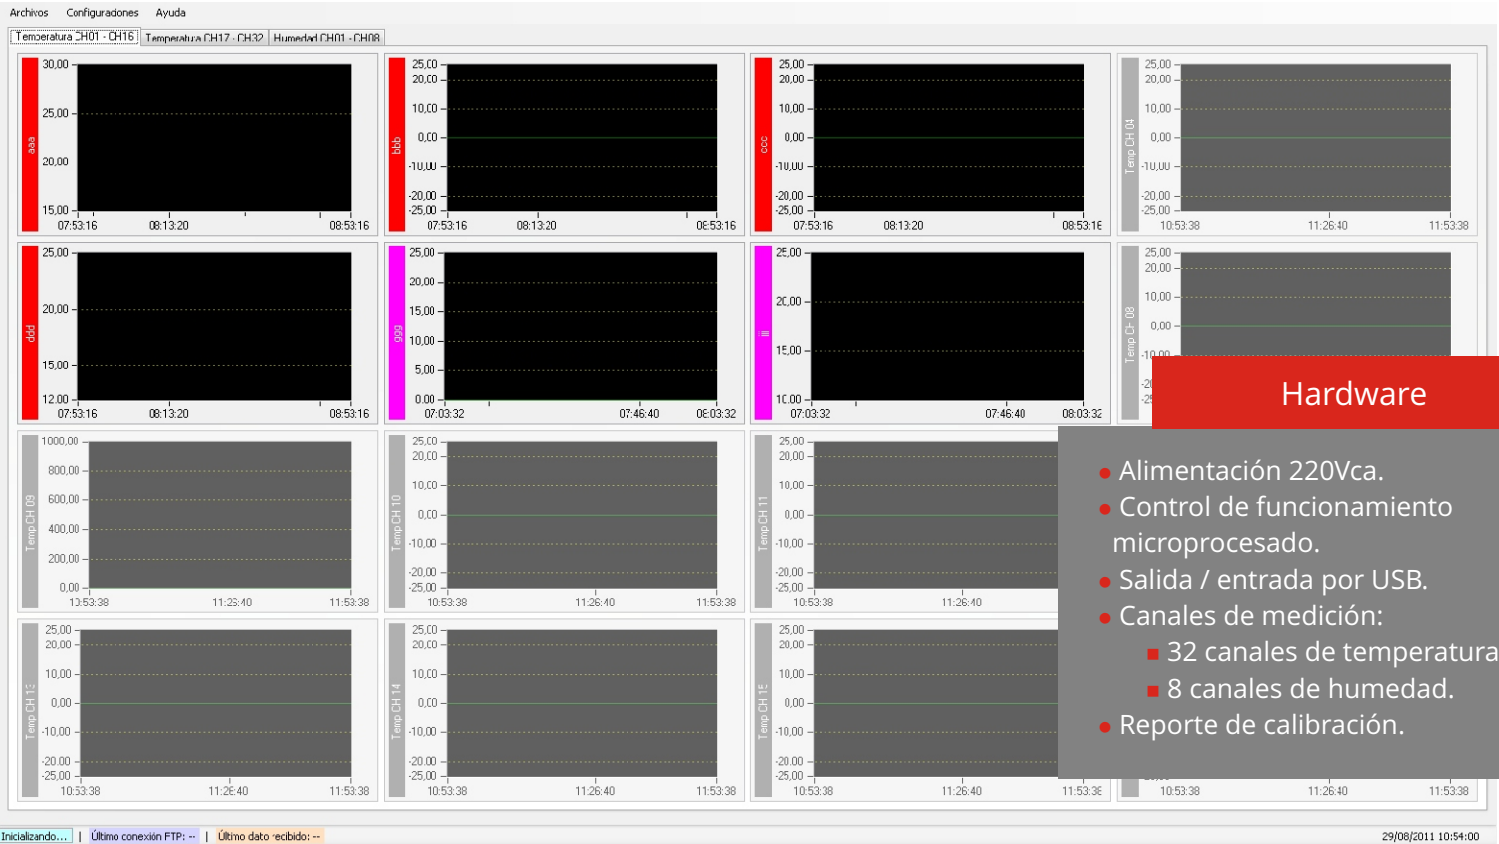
Archivos Configuraciones Ayuda

Temperatura CH01 - CH16 | Temperatura CH17 - CH32 | Humedad CH01 - CH08

aaa
30,00
25,00
20,00
15,00
07:53:16 08:13:20 08:53:16

bbb
25,00
20,00
10,00
0,00
-10,00
-20,00
-25,00
07:53:16 08:13:20 08:53:16

ccc
25,00
20,00
10,00
0,00
-10,00
-20,00
-25,00
07:53:16 08:13:20 08:53:16

Temp CH 04
25,00
20,00
10,00
0,00
-10,00
-20,00
-25,00
10:53:38 11:26:40 11:53:38

ddd
25,00
20,00
15,00
12,00
07:53:16 08:13:20 08:53:16

ggg
25,00
20,00
15,00
10,00
5,00
0,00
07:03:32 07:46:40 08:03:32

iii
25,00
20,00
15,00
10,00
07:03:32 07:46:40 08:03:32

Temp CH 08
25,00
20,00
10,00
0,00
-10,00

Temp CH 09
1000,00
800,00
600,00
400,00
200,00
0,00
10:53:38 11:26:40 11:53:38

Temp CH 10
25,00
20,00
10,00
0,00
-10,00
-20,00
-25,00
10:53:38 11:26:40 11:53:38

Temp CH 11
25,00
20,00
10,00
0,00
-10,00
-20,00
-25,00
10:53:38 11:26:40

Temp CH 13
25,00
20,00
10,00
0,00
-10,00
-20,00
-25,00
10:53:38 11:26:40 11:53:38

Temp CH 14
25,00
20,00
10,00
0,00
-10,00
-20,00
-25,00
10:53:38 11:26:40 11:53:38

Temp CH 15
25,00
20,00
10,00
0,00
-10,00
-20,00
-25,00
10:53:38 11:26:40 11:53:38

10:53:38 11:26:40 11:53:38

Hardware

• Alimentación 220Vca.
• Control de funcionamiento microprocesado.
• Salida / entrada por USB.
• Canales de medición:
▪ 32 canales de temperatura
▪ 8 canales de humedad.
• Reporte de calibración.

Inicializando... | Último conexión FTP: -- | Último dato recibido: -- 29/08/2011 10:54:00